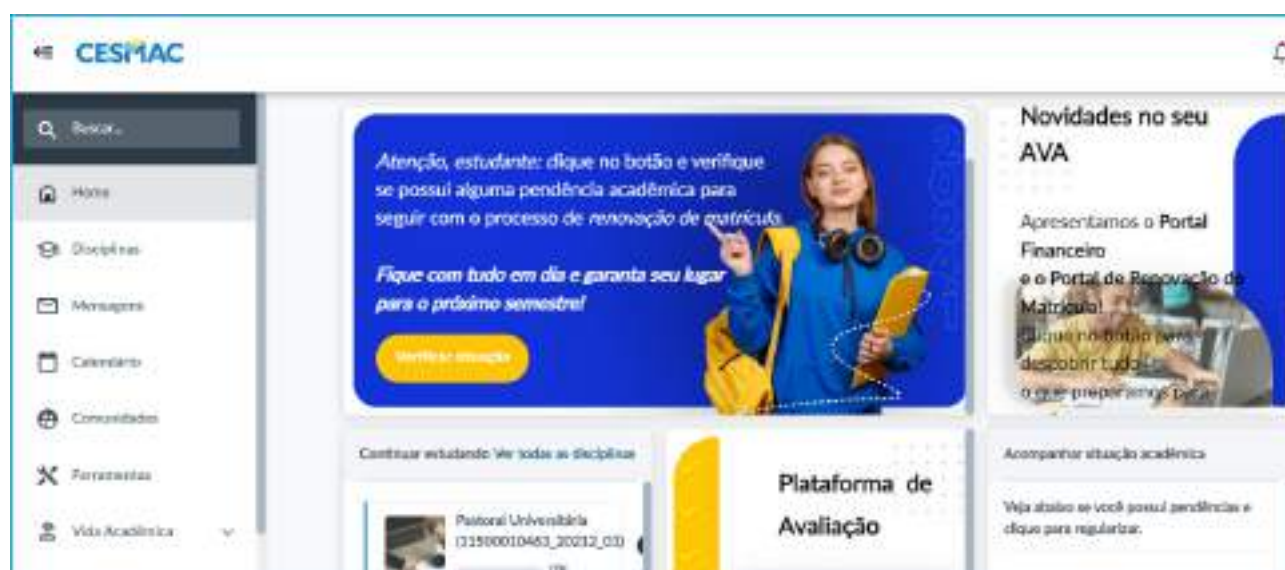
CESMAC

Buscar...

Home

Disciplinas

Mensagens

Calendário

Comunidades

Ferramentas

Vida Acadêmica

*Atenção, estudante:* clique no botão e verifique se possui alguma pendência acadêmica para seguir com o processo de *renovação de matrícula.*

***Fique com tudo em dia e garanta seu lugar para o próximo semestre!***

Verificar situação

Novidades no seu AVA

Apresentamos o **Portal Financeiro** e o **Portal de Renovação de Matrícula!** Clique no botão para descobrir tudo o que preparamos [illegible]

Continuar estudando Ver todas as disciplinas

Pastoral Universitária (21500010463_20232_03)

Plataforma de Avaliação

Acompanhar situação acadêmica

Veja abaixo se você possui pendências e clique para regularizar.